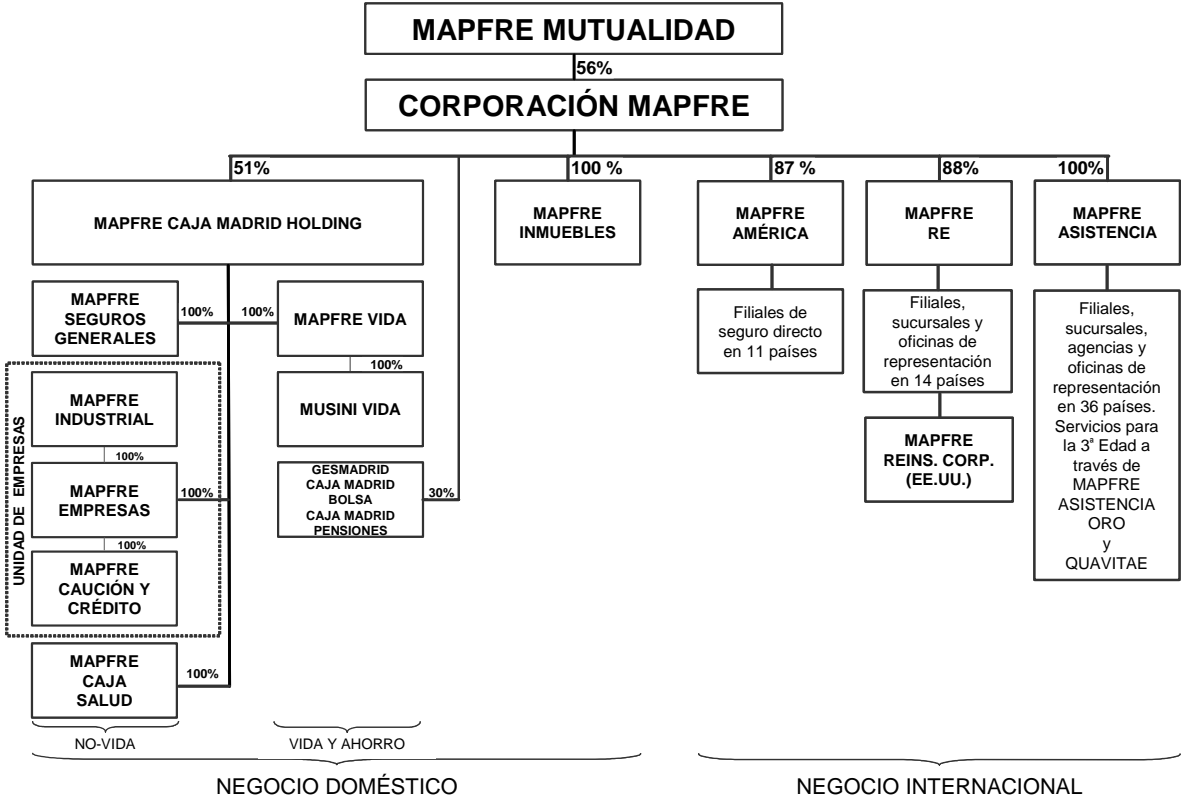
MAPFRE MUTUALIDAD

56%

CORPORACIÓN MAPFRE

51%

MAPFRE CAJA MADRID HOLDING

100 %

MAPFRE INMUEBLES

87 %

MAPFRE AMÉRICA

88%

MAPFRE RE

100%

MAPFRE ASISTENCIA

MAPFRE SEGUROS GENERALES

100%

100%

MAPFRE VIDA

100%

MUSINI VIDA

UNIDAD DE EMPRESAS

MAPFRE INDUSTRIAL

100%

MAPFRE EMPRESAS

100%

100%

MAPFRE CAUCIÓN Y CRÉDITO

GESMADRID CAJA MADRID BOLSA CAJA MADRID PENSIONES

30%

Filiales de seguro directo en 11 países

Filiales, sucursales y oficinas de representación en 14 países

MAPFRE REINS. CORP. (EE.UU.)

Filiales, sucursales, agencias y oficinas de representación en 36 países. Servicios para la 3ª Edad a través de MAPFRE ASISTENCIA ORO y QUAVITAE

MAPFRE CAJA SALUD

100%

NO-VIDA

VIDA Y AHORRO

NEGOCIO DOMÉSTICO

NEGOCIO INTERNACIONAL